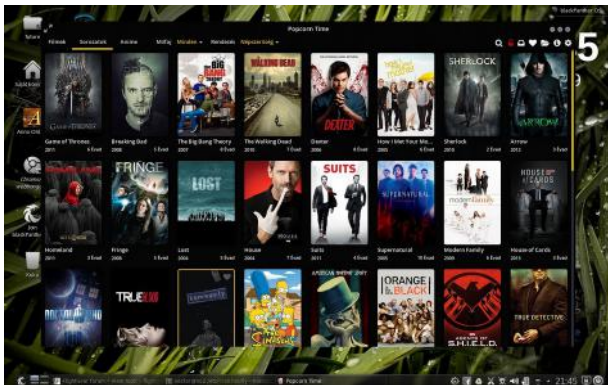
Popcorn Time

Filmek Sorozatok Anime Műfaj Minden Rendezés Népszerűség

5

Game of Thrones
2011 6 Évad

Breaking Bad
2008 5 Évad

The Big Bang Theory
2007 10 Évad

The Walking Dead
2010 7 Évad

Dexter
2006 8 Évad

How I Met Your Mo...
2005 9 Évad

Sherlock
2010 4 Évad

Arrow
2012 5 Évad

Homeland
2011 6 Évad

Fringe
2008 5 Évad

Lost
2004 6 Évad

House
2004 8 Évad

Suits
2011 6 Évad

Supernatural
2005 12 Évad

Modern Family
2009 8 Évad

House of Cards
2013 5 Évad

DEXTER

SHERLOCK

ARROW

FRINGE

LOST

SUITS

SUPERNATURAL

modern family

HOUSE OF CARDS

TRUE BLOOD

The Simpsons

AMERICAN HORROR STORY

ORANGE is the new BLACK

S.H.I.E.L.D.

TRUE DETECTIVE

Popcorn Time

21:45